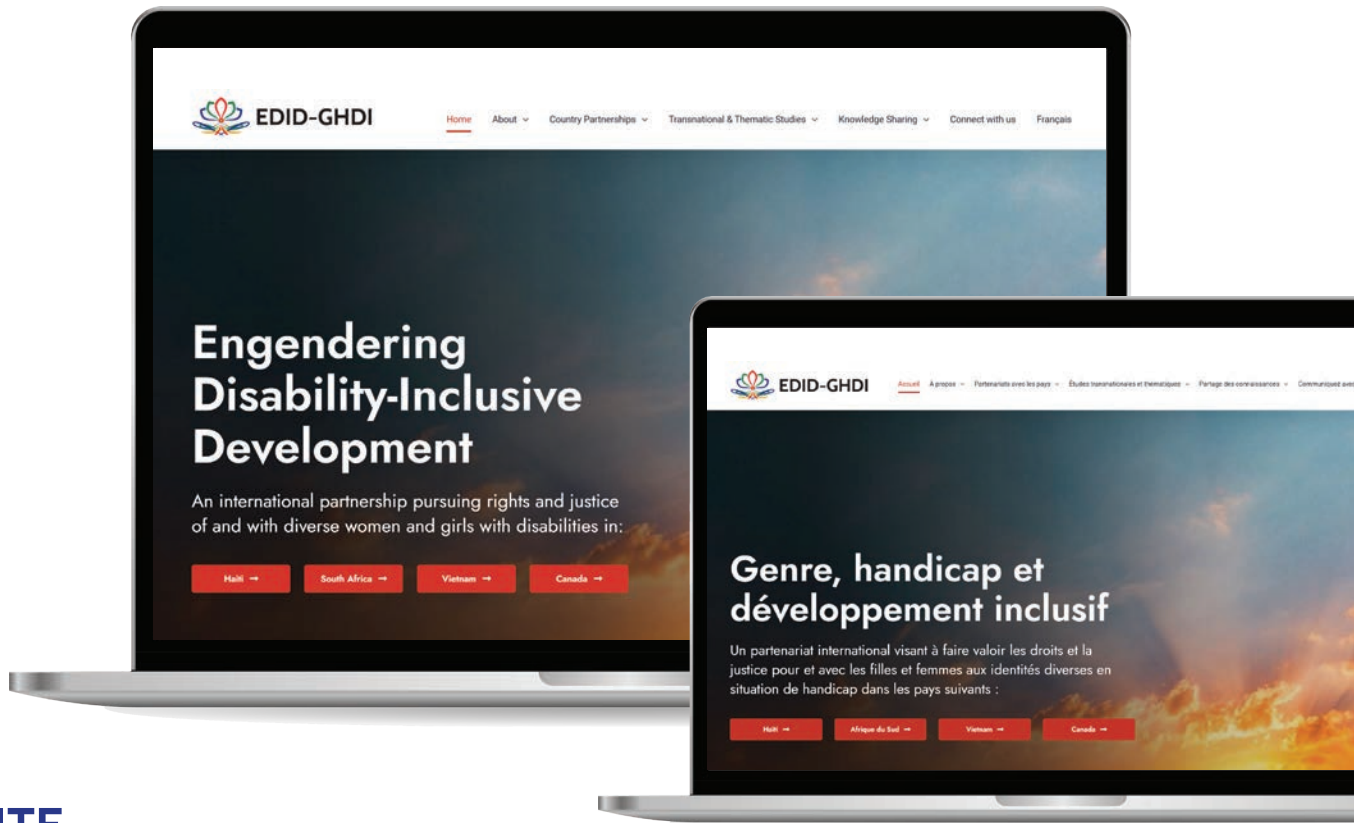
EDID-GHDI

Home About Country Partnerships Transnational & Thematic Studies Knowledge Sharing Connect with us Français

Engendering Disability-Inclusive Development

An international partnership pursuing rights and justice of and with diverse women and girls with disabilities in:

Haiti → South Africa → Vietnam → Canada →

EDID-GHDI

Accueil À propos Partenariats avec les pays Études transnationales et thématiques Partage des connaissances Communiquez ave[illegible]

Genre, handicap et développement inclusif

Un partenariat international visant à faire valoir les droits et la justice pour et avec les filles et femmes aux identités diverses en situation de handicap dans les pays suivants :

Haïti → Afrique du Sud → Vietnam → Canada →

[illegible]ITE